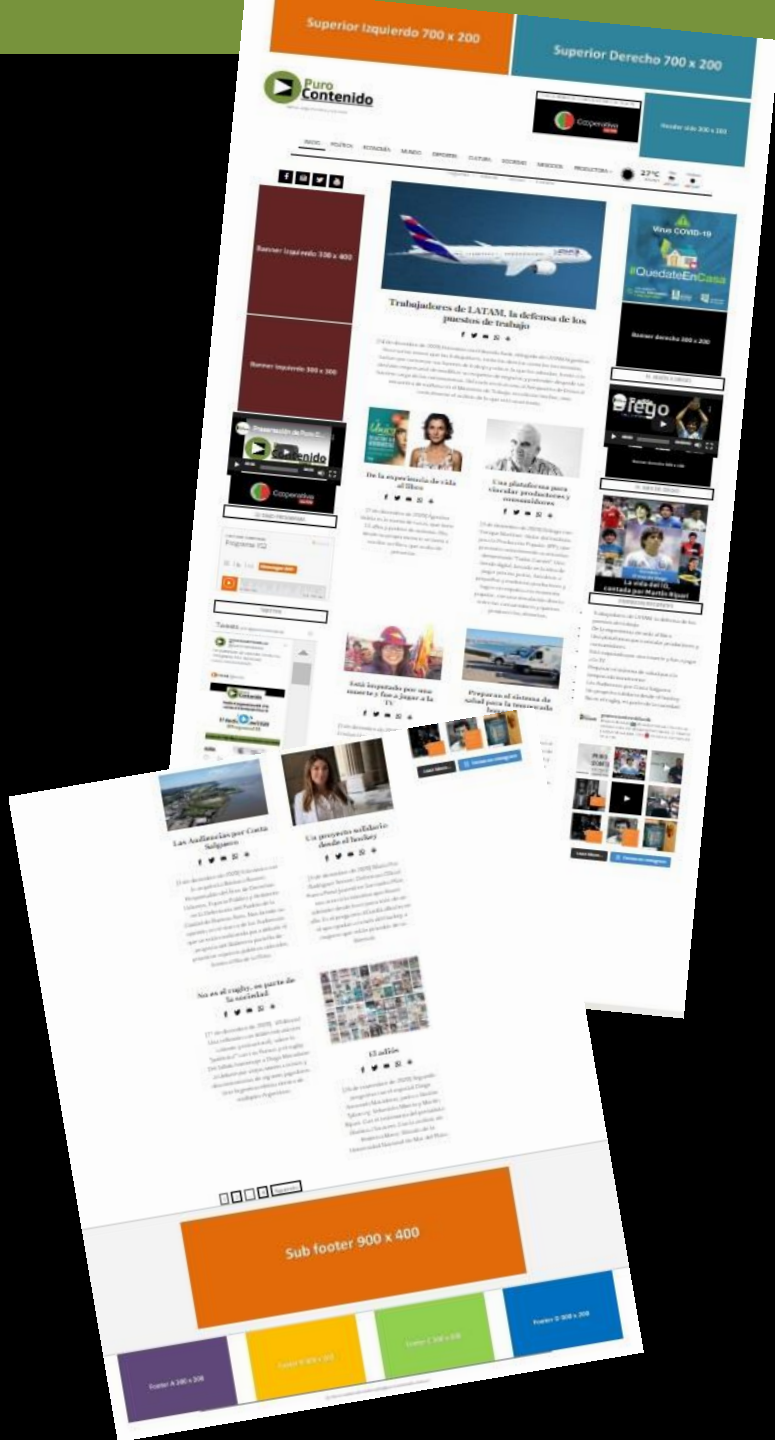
Superior Izquierdo 700 x 200

Superior Derecho 700 x 200

Puro Contenido

Cooperativa

Header side 300 x 283

INICIO POLÍTICA ECONOMÍA MUNDO DEPORTES CULTURA SOCIEDAD MEDIOS PRODUCTORA

27°C

Banner Izquierdo 300 x 400

Virus COVID-19

#QuedateEnCasa

Trabajadores de LATAM, la defensa de los puestos de trabajo

Banner derecho 300 x 200

Banner Izquierdo 300 x 300

Presentación de Puro C...

Contenido

Cooperativa

Diego

De la experiencia de vida al libro

Una plataforma para vincular productores y consumidores

Programa 112

La vida del 10, contada por Martín Ripari

Está impulsado por una muerte y fue a jugar a la TV

Preparan el sistema de salud para la tercera ola

Las Audiencias por Costa Salguero

Un proyecto solidario desde el hockey

No es el rugby, es parte de la sociedad

El adiós

Sub footer 900 x 400

Footer A 300 x 300

Footer B 300 x 300

Footer C 300 x 300

Footer D 300 x 300